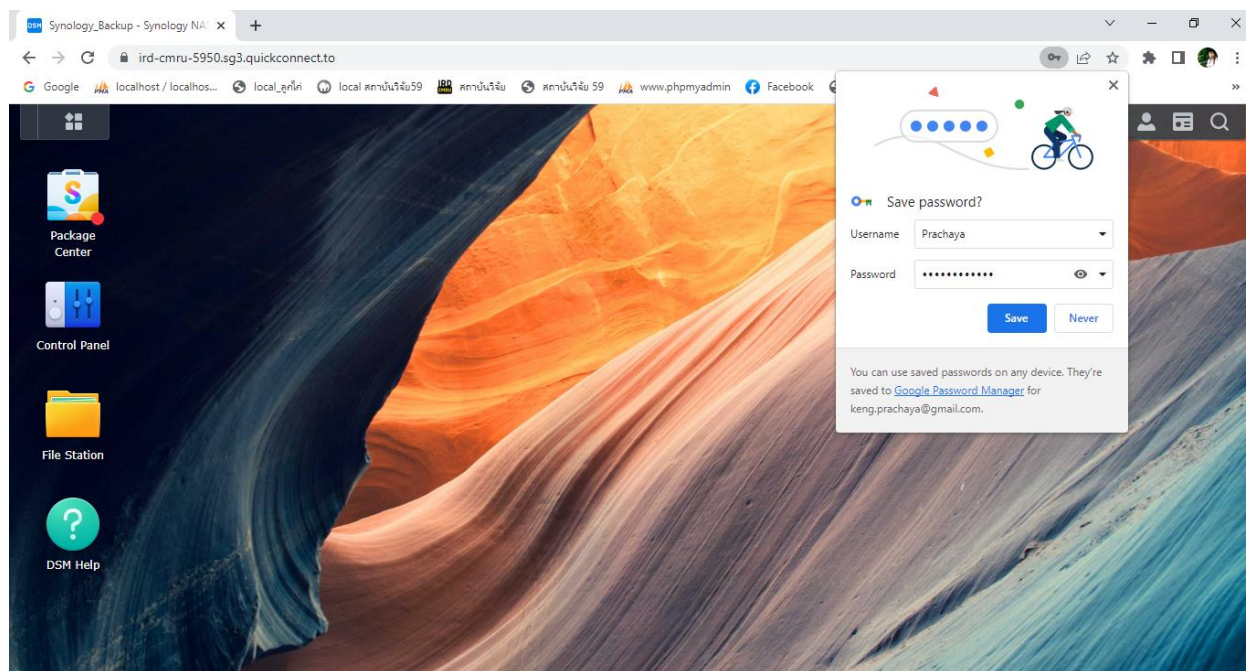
Synology_Backup - Synology NA ×

ird-cmru-5950.sg3.quickconnect.to

Google  localhost / localhos...  local_ลูกไก่  local สถาบันวิจัย59  สถาบันวิจัย  สถาบันวิจัย 59  www.phpmyadmin  Facebook

Package Center

Control Panel

File Station

DSM Help

Save password?

Username Prachaya

Password ••••••••••••

Save Never

You can use saved passwords on any device. They're saved to Google Password Manager for keng.prachaya@gmail.com.